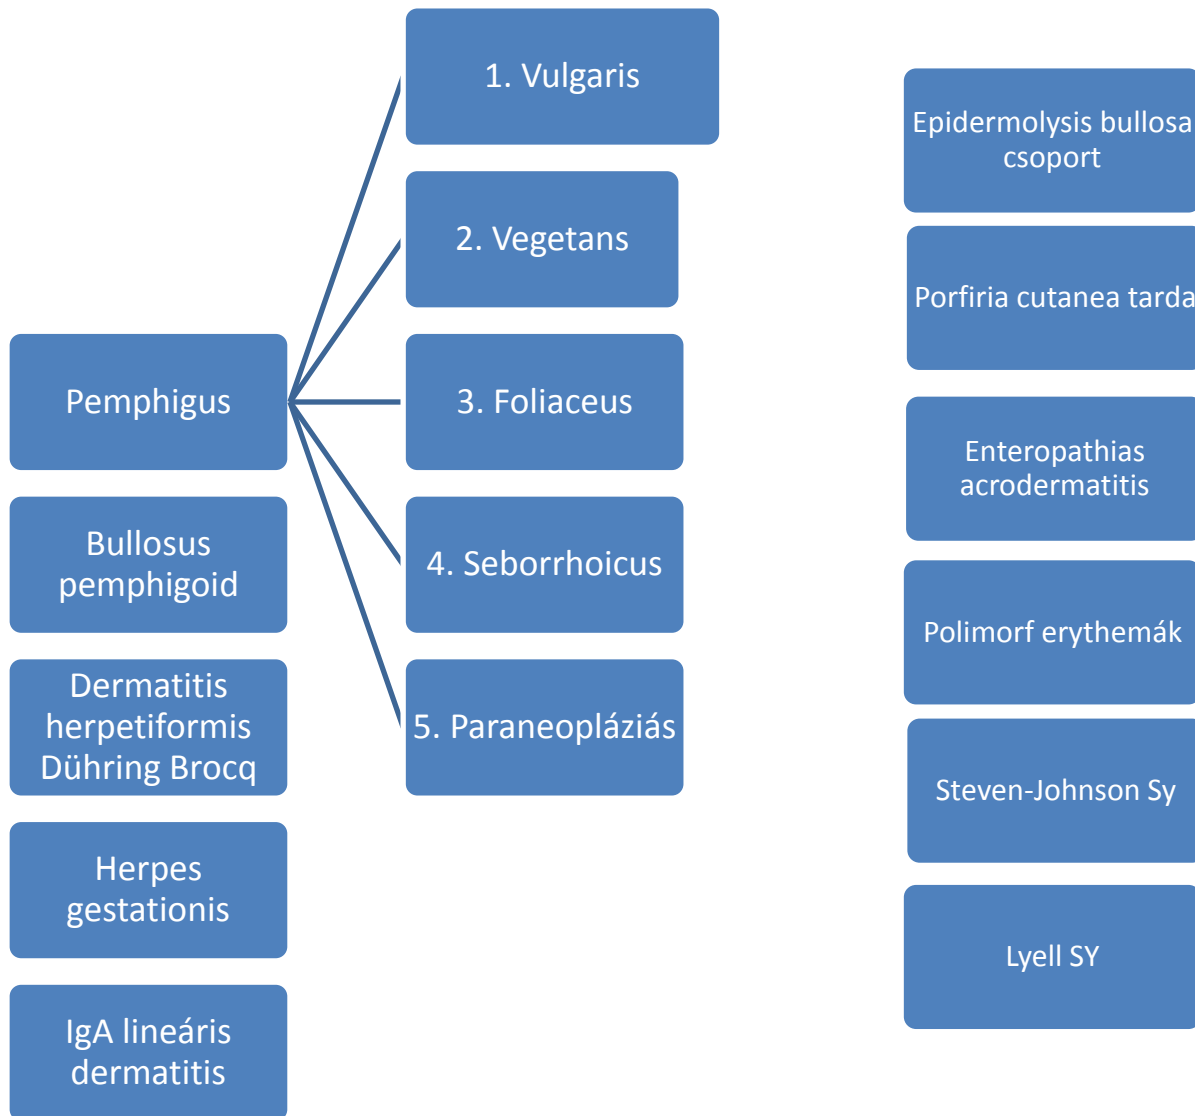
Pemphigus

1. Vulgaris

2. Vegetans

3. Foliaceus

4. Seborrhoicus

5. Paraneopláziás

Bullosus pemphigoid

Dermatitis herpetiformis Dühring Brocq

Herpes gestationis

IgA lineáris dermatitis

Epidermolysis bullosa csoport

Porfiria cutanea tarda

Enteropathias acrodermatitis

Polimorf erythemák

Steven-Johnson Sy

Lyell SY